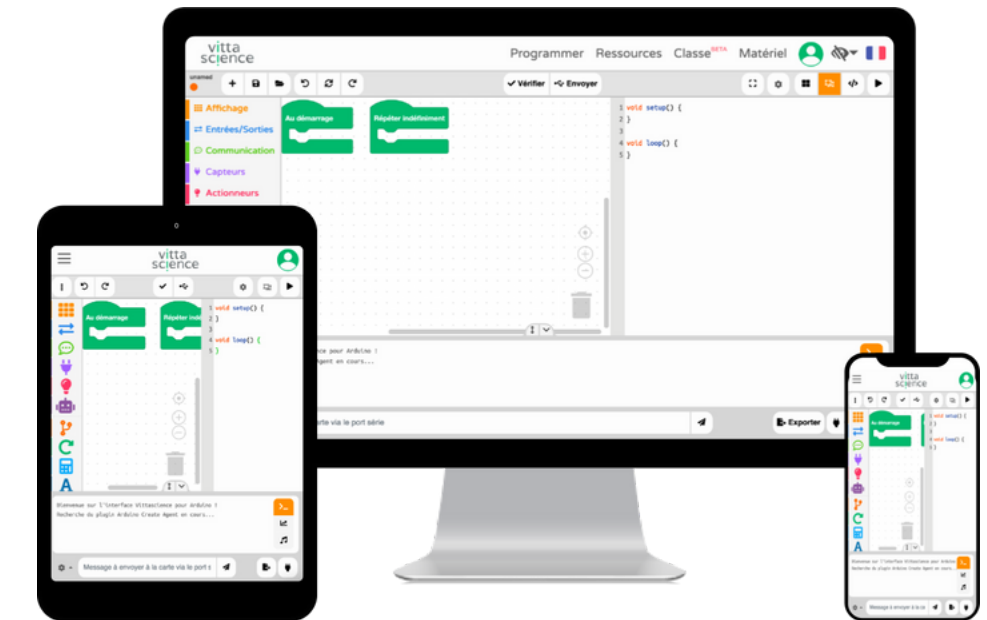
vittascience

Programmer Ressources Classe BETA Matériel

✓ Vérifier Envoyer

Affichage
Entrées/Sorties
Communication
Capteurs
Actionneurs

Au démarrage
Répéter indéfiniment

1 void setup() {
2 }
3
4 void loop() {
5 }

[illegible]ence pour Arduino !
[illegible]gent en cours...

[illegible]rte via le port série

Exporter

vittascience

Au démarrage
Répéter indéf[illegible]

1 void setup() {
2 }
3
4 void loop() {
5 }

Bienvenue sur l'interface Vittascience pour Arduino !
Recherche du plugin Arduino Create Agent en cours...

Message à envoyer à la carte via le port s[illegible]

vittascience

Au démarrage

void setup() {
}

void loop() {
}

Bienvenue sur l'interface Vittascience pour Arduino !
Recherche du plugin Arduino Create Agent en cours...

Message à envoyer à la ca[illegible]